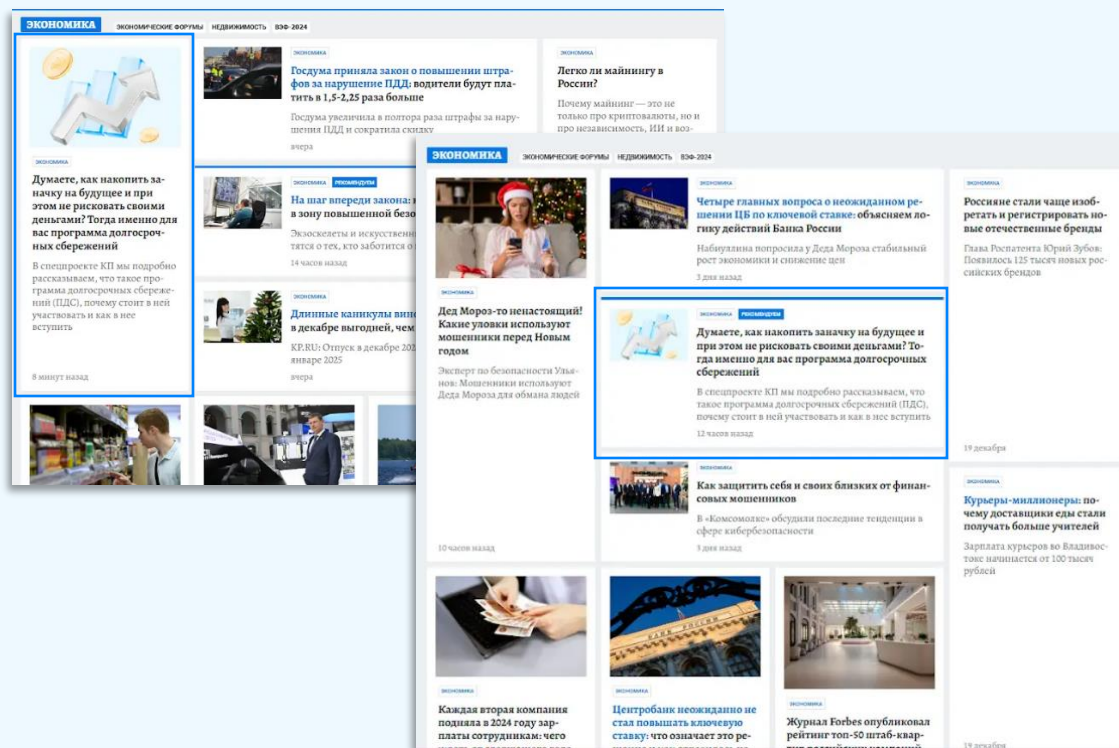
ЭКОНОМИКА ЭКОНОМИЧЕСКИЕ ФОРУМЫ НЕДВИЖИМОСТЬ ВЭФ-2024

ЭКОНОМИКА

Думаете, как накопить заначку на будущее и при этом не рисковать своими деньгами? Тогда именно для вас программа долгосрочных сбережений

В спецпроекте КП мы подробно рассказываем, что такое программа долгосрочных сбережений (ПДС), почему стоит в ней участвовать и как в нее вступить

8 минут назад

ЭКОНОМИКА

Госдума приняла закон о повышении штрафов за нарушение ПДД: водители будут платить в 1,5-2,25 раза больше

Госдума увеличила в полтора раза штрафы за нарушения ПДД и сократила скидку

вчера

ЭКОНОМИКА РЕКОМЕНДУЕМ

На шаг впереди закона: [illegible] в зону повышенной безо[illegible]

Экзоскелеты и искусствен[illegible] тятся о тех, кто заботится о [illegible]

14 часов назад

ЭКОНОМИКА

Длинные каникулы вин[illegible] в декабре выгодней, чем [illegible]

KP.RU: Отпуск в декабре 202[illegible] январе 2025

вчера

ЭКОНОМИКА

Легко ли майнингу в России?

Почему майнинг — это не только про криптовалюты, но и про независимость, ИИ и воз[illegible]

ЭКОНОМИКА ЭКОНОМИЧЕСКИЕ ФОРУМЫ НЕДВИЖИМОСТЬ ВЭФ-2024

ЭКОНОМИКА

Дед Мороз-то ненастоящий! Какие уловки используют мошенники перед Новым годом

Эксперт по безопасности Ульянов: Мошенники используют Деда Мороза для обмана людей

10 часов назад

ЭКОНОМИКА

Четыре главных вопроса о неожиданном решении ЦБ по ключевой ставке: объясняем логику действий Банка России

Набиуллина попросила у Деда Мороза стабильный рост экономики и снижение цен

3 дня назад

ЭКОНОМИКА РЕКОМЕНДУЕМ

Думаете, как накопить заначку на будущее и при этом не рисковать своими деньгами? Тогда именно для вас программа долгосрочных сбережений

В спецпроекте КП мы подробно рассказываем, что такое программа долгосрочных сбережений (ПДС), почему стоит в ней участвовать и как в нее вступить

12 часов назад

ЭКОНОМИКА

Как защитить себя и своих близких от финансовых мошенников

В «Комсомолке» обсудили последние тенденции в сфере кибербезопасности

3 дня назад

ЭКОНОМИКА

Россияне стали чаще изобретать и регистрировать новые отечественные бренды

Глава Роспатента Юрий Зубов: Появилось 125 тысяч новых российских брендов

19 декабря

ЭКОНОМИКА

Курьеры-миллионеры: почему доставщики еды стали получать больше учителей

Зарплата курьеров во Владивостоке начинается от 100 тысяч рублей

19 декабря

ЭКОНОМИКА

Каждая вторая компания подняла в 2024 году зарплаты сотрудникам: чего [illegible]

ЭКОНОМИКА

Центробанк неожиданно не стал повышать ключевую ставку: что означает это ре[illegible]

ЭКОНОМИКА

Журнал Forbes опубликовал рейтинг топ-50 штаб-квар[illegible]